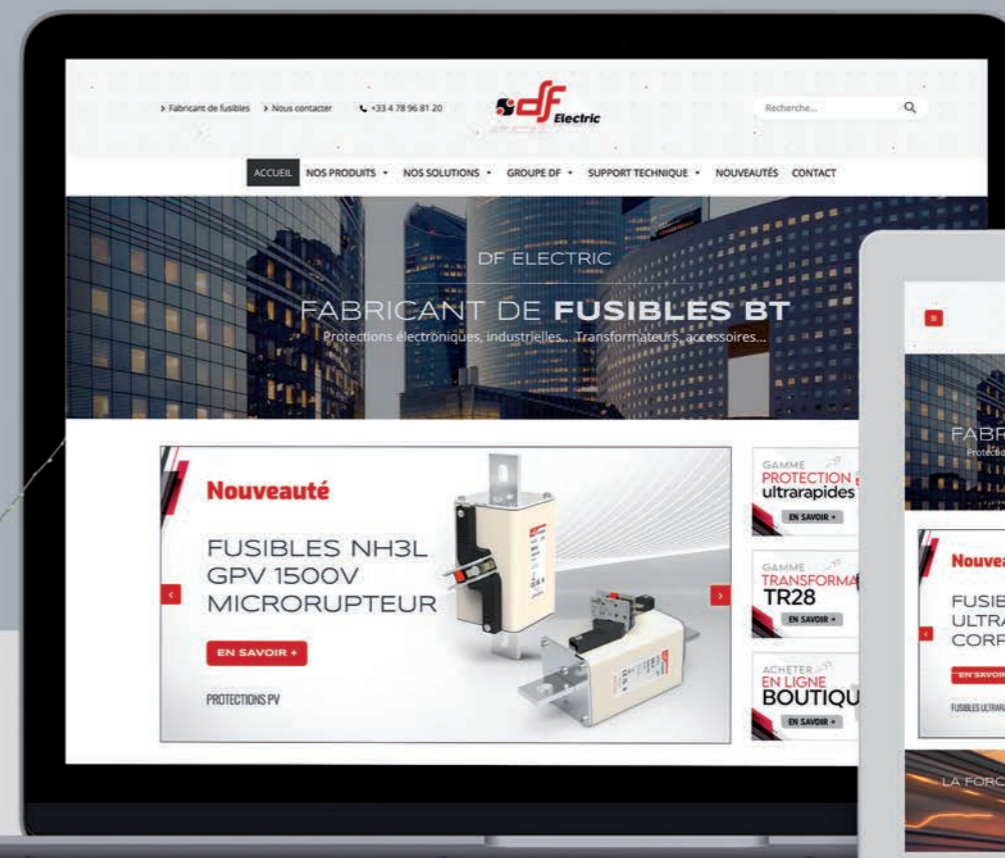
> Fabricant de fusibles > Nous contacter +33 4 78 96 81 20

df Electric

Recherche...

ACCUEIL NOS PRODUITS • NOS SOLUTIONS • GROUPE DF • SUPPORT TECHNIQUE • NOUVEAUTÉS CONTACT

DF ELECTRIC

FABRICANT DE FUSIBLES BT

Protections électroniques, industrielles... Transformateurs, accessoires...

Nouveauté

FUSIBLES NH3L GPV 1500V MICRORUPTEUR

EN SAVOIR +

PROTECTIONS PV

GAMME PROTECTION ultrarapides

EN SAVOIR +

GAMME TRANSFORMA TR28

EN SAVOIR +

ACHETER EN LIGNE BOUTIQU

EN SAVOIR +

FABR

Nouvea

FUSIB ULTRA CORP

EN SAVOIR

FUSIBLES ULTRARA

LA FORC